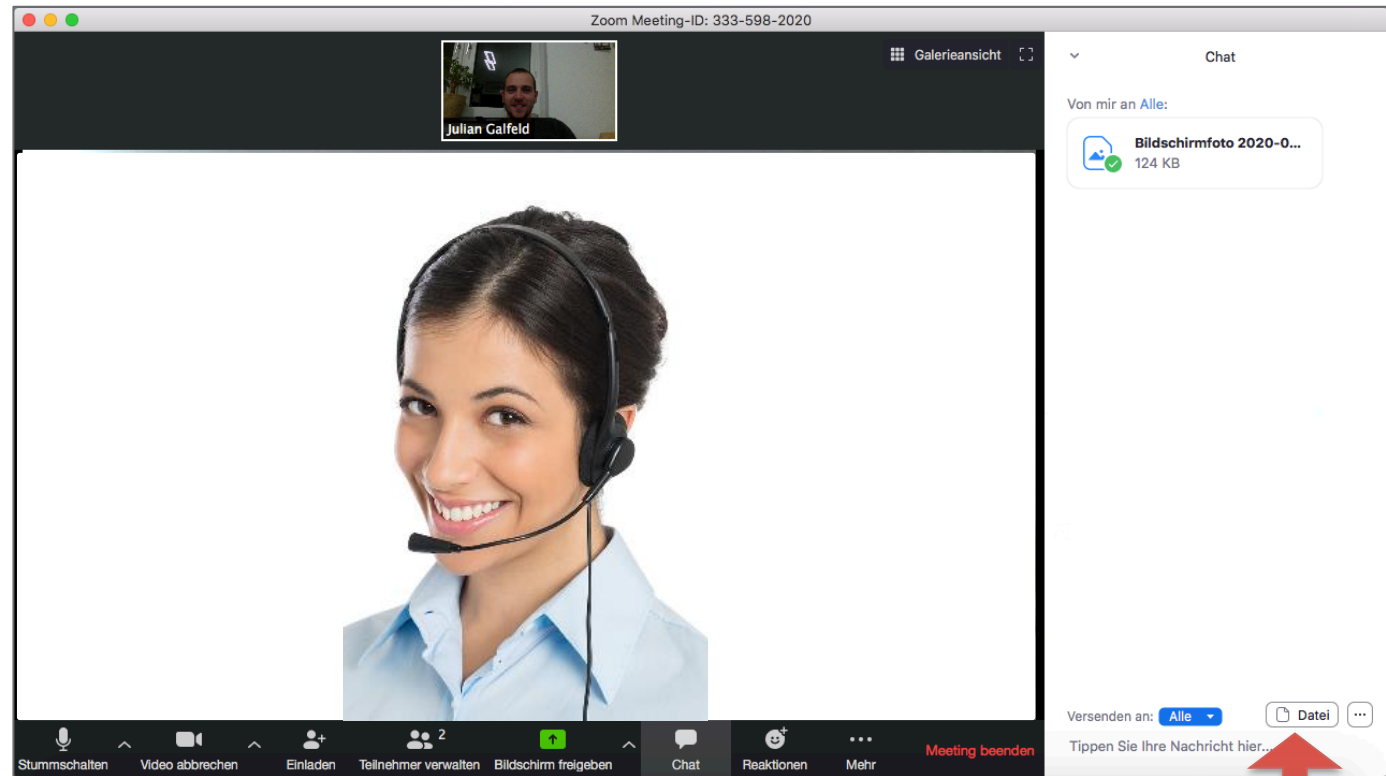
Zoom Meeting-ID: 333-598-2020

Galerieansicht

Julian Galfeld

Chat

Von mir an Alle:

Bildschirmfoto 2020-0...
124 KB

Versenden an: Alle

Datei

...

Tippen Sie Ihre Nachricht hier...

Stummschalten

Video abbrechen

Einladen

2
Teilnehmer verwalten

Bildschirm freigeben

Chat

Reaktionen

Mehr

Meeting beenden